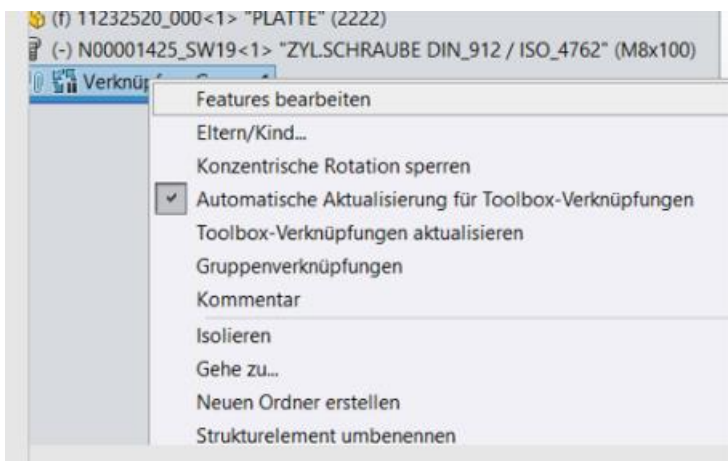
(f) 11232520_000<1> "PLATTE" (2222)
(-) N00001425_SW19<1> "ZYL.SCHRAUBE DIN_912 / ISO_4762" (M8x100)
Verknüp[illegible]

Features bearbeiten
Eltern/Kind...
Konzentrische Rotation sperren
✔ Automatische Aktualisierung für Toolbox-Verknüpfungen
Toolbox-Verknüpfungen aktualisieren
Gruppenverknüpfungen
Kommentar
Isolieren
Gehe zu...
Neuen Ordner erstellen
Strukturelement umbenennen